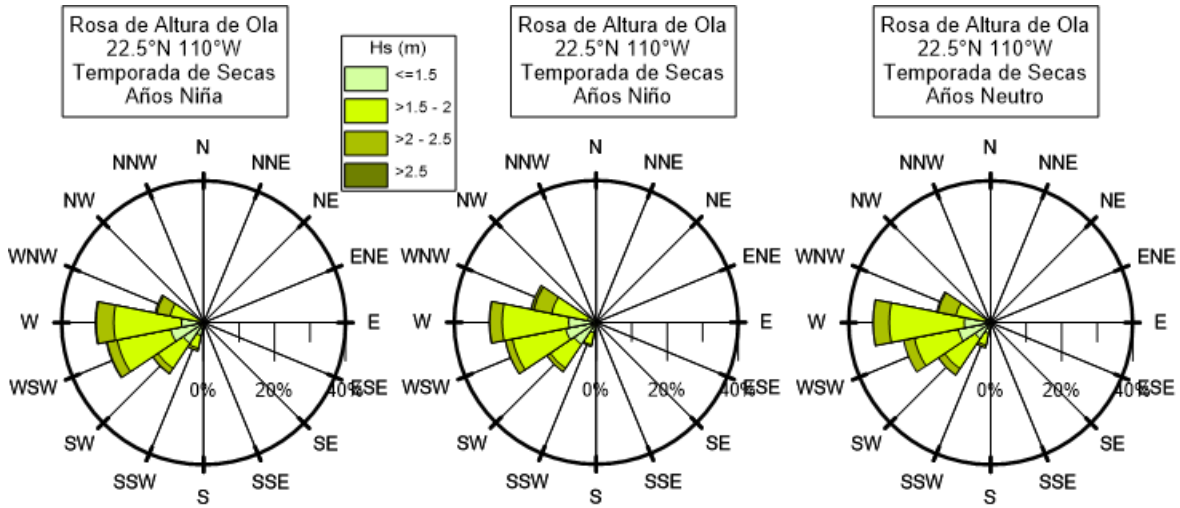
Rosa de Altura de Ola
22.5°N 110°W
Temporada de Secas
Años Niña

Hs (m)
<=1.5
>1.5 - 2
>2 - 2.5
>2.5

N
NNE
NE
ENE
E
ESE
SE
SSE
S
SSW
SW
WSW
W
WNW
NW
NNW
0%
20%
40%

Rosa de Altura de Ola
22.5°N 110°W
Temporada de Secas
Años Niño

N
NNE
NE
ENE
E
ESE
SE
SSE
S
SSW
SW
WSW
W
WNW
NW
NNW
0%
20%
40%

Rosa de Altura de Ola
22.5°N 110°W
Temporada de Secas
Años Neutro

N
NNE
NE
ENE
E
ESE
SE
SSE
S
SSW
SW
WSW
W
WNW
NW
NNW
0%
20%
40%